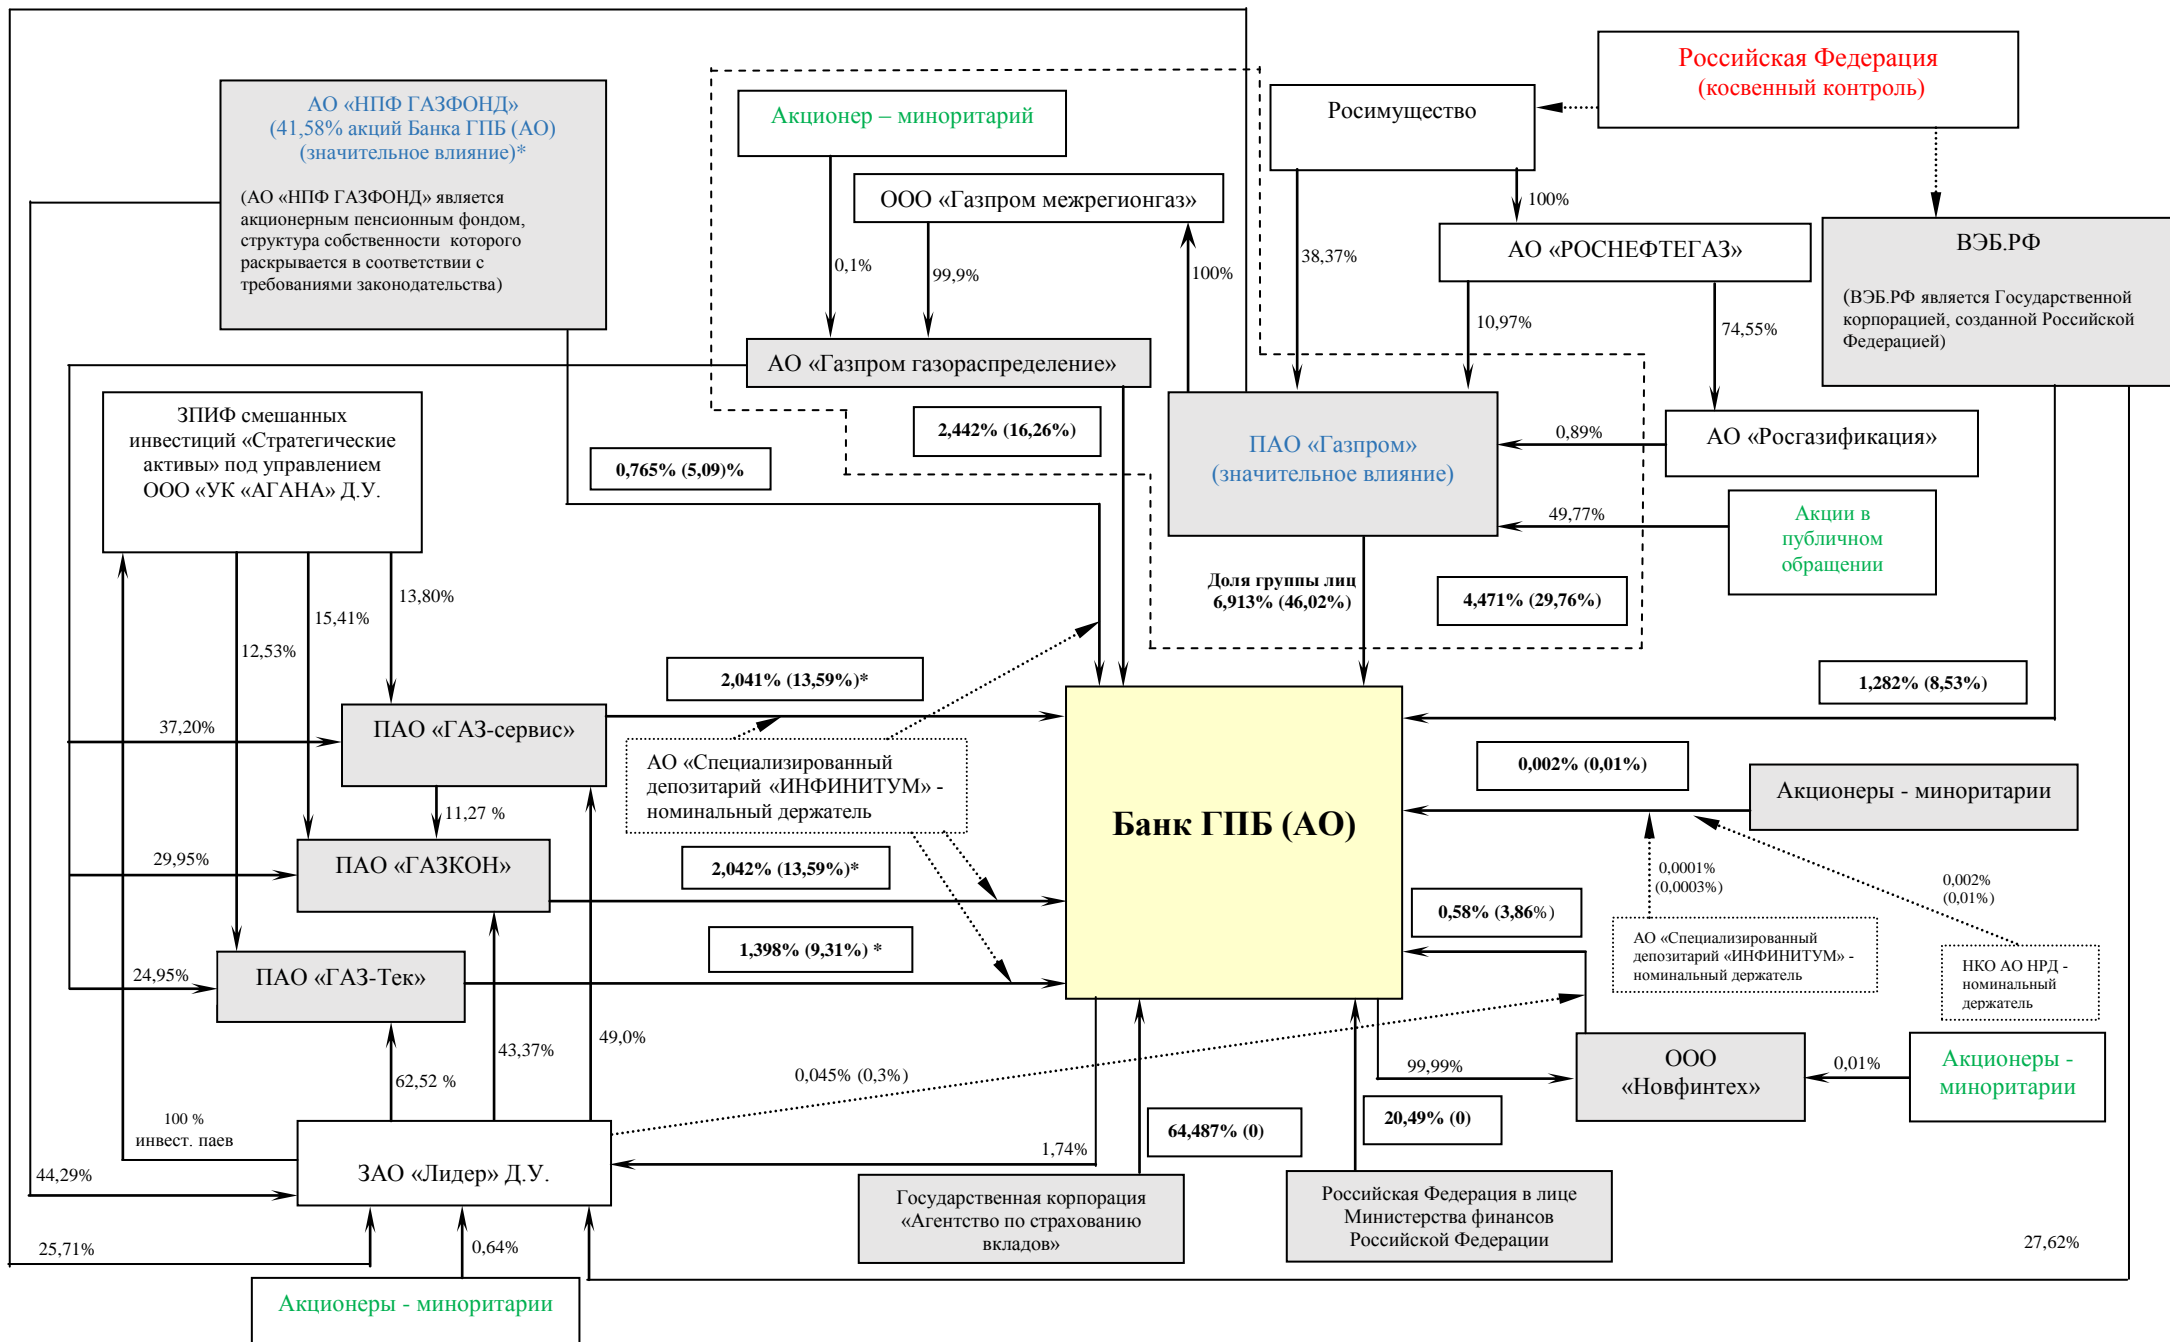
АО «НПФ ГАЗФОНД»
(41,58% акций Банка ГПБ (АО)
(значительное влияние)*

(АО «НПФ ГАЗФОНД» является акционерным пенсионным фондом, структура собственности которого раскрывается в соответствии с требованиями законодательства)

Акционер – миноритарий

ООО «Газпром межрегионгаз»

Российская Федерация
(косвенный контроль)

Росимущество

100%

АО «РОСНЕФТЕГАЗ»

ВЭБ.РФ

(ВЭБ.РФ является Государственной корпорацией, созданной Российской Федерацией)

0,1%

99,9%

100%

38,37%

10,97%

74,55%

АО «Газпром газораспределение»

2,442% (16,26%)

ПАО «Газпром»
(значительное влияние)

0,89%

АО «Росгазификация»

49,77%

Акции в публичном обращении

ЗПИФ смешанных инвестиций «Стратегические активы» под управлением ООО «УК «АГАНА» Д.У.

0,765% (5,09)%

Доля группы лиц
6,913% (46,02%)

4,471% (29,76%)

13,80%

15,41%

12,53%

2,041% (13,59%)*

1,282% (8,53%)

37,20%

ПАО «ГАЗ-сервис»

АО «Специализированный депозитарий «ИНФИНИТУМ» - номинальный держатель

Банк ГПБ (АО)

0,002% (0,01%)

Акционеры - миноритарии

11,27 %

29,95%

ПАО «ГАЗКОН»

2,042% (13,59%)*

0,0001%
(0,0003%)

0,002%
(0,01%)

0,58% (3,86%)

АО «Специализированный депозитарий «ИНФИНИТУМ» - номинальный держатель

НКО АО НРД - номинальный держатель

24,95%

ПАО «ГАЗ-Тек»

1,398% (9,31%) *

49,0%

43,37%

62,52 %

0,045% (0,3%)

99,99%

ООО «Новфинтех»

0,01%

Акционеры - миноритарии

100 %
инвест. паев

1,74%

64,487% (0)

20,49% (0)

44,29%

ЗАО «Лидер» Д.У.

Государственная корпорация «Агентство по страхованию вкладов»

Российская Федерация в лице Министерства финансов Российской Федерации

25,71%

0,64%

27,62%

Акционеры - миноритарии